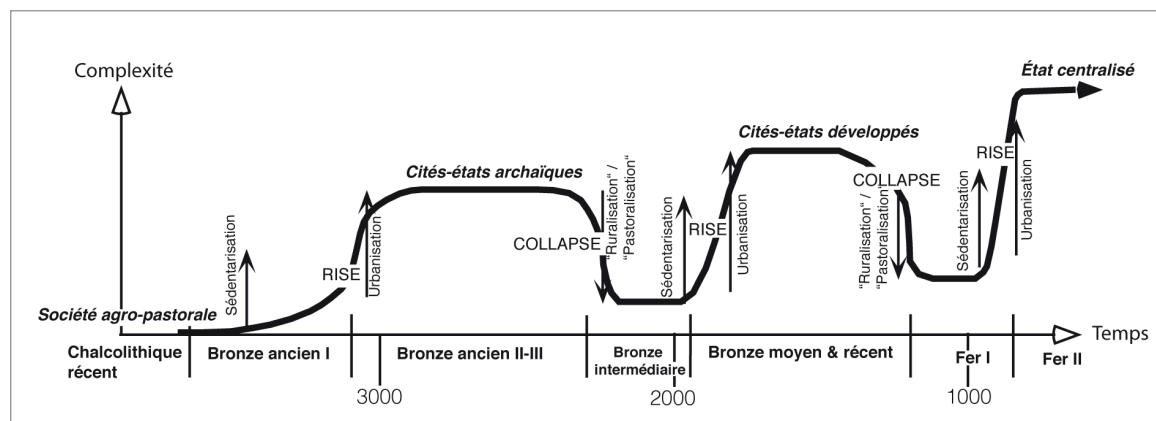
Complexité

État centralisé

Cités-états développés

Cités-états archaïques

RISE

COLLAPSE

"Ruralisation" / "Pastoralisation"

Sédentarisation

RISE

Urbanisation

COLLAPSE

"Ruralisation" / "Pastoralisation"

Sédentarisation

RISE

Urbanisation

Sédentarisation

RISE

Urbanisation

Société agro-pastorale

Temps

Chalcolithique récent

Bronze ancien I

Bronze ancien II-III

Bronze intermédiaire

Bronze moyen & récent

Fer I

Fer II

3000

2000

1000